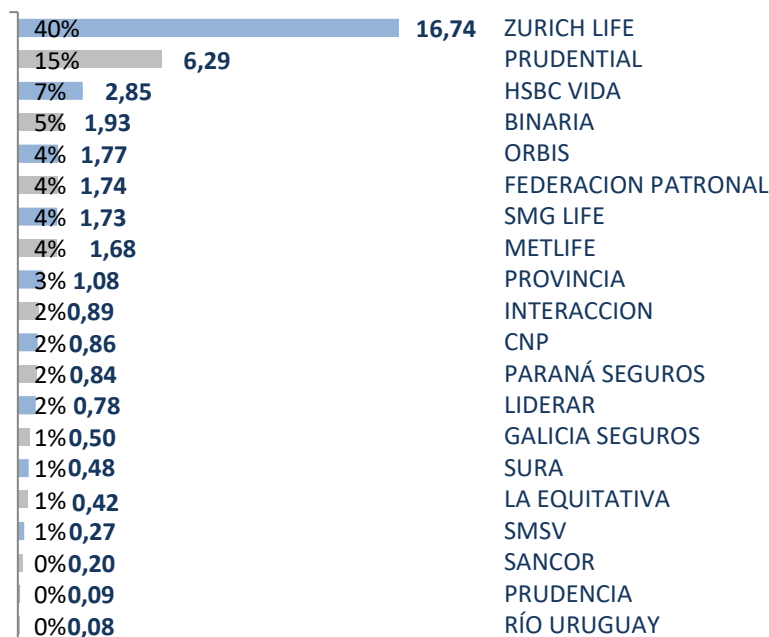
| | | |
|---|---|---|
| 40% | 16,74 | ZURICH LIFE |
| 15% | 6,29 | PRUDENTIAL |
| 7% | 2,85 | HSBC VIDA |
| 5% | 1,93 | BINARIA |
| 4% | 1,77 | ORBIS |
| 4% | 1,74 | FEDERACION PATRONAL |
| 4% | 1,73 | SMG LIFE |
| 4% | 1,68 | METLIFE |
| 3% | 1,08 | PROVINCIA |
| 2% | 0,89 | INTERACCION |
| 2% | 0,86 | CNP |
| 2% | 0,84 | PARANÁ SEGUROS |
| 2% | 0,78 | LIDERAR |
| 1% | 0,50 | GALICIA SEGUROS |
| 1% | 0,48 | SURA |
| 1% | 0,42 | LA EQUITATIVA |
| 1% | 0,27 | SMSV |
| 0% | 0,20 | SANCOR |
| 0% | 0,09 | PRUDENCIA |
| 0% | 0,08 | RÍO URUGUAY |